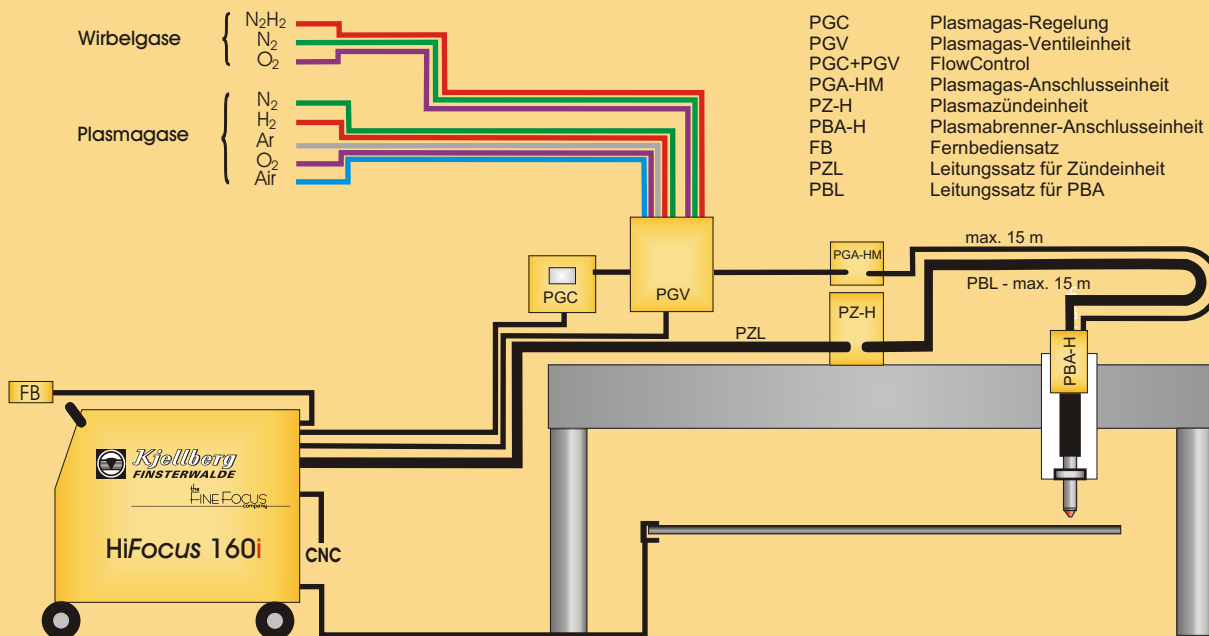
Wirbelgase
$N_2H_2$
$N_2$
$O_2$

Plasmagase
$N_2$
$H_2$
Ar
$O_2$
Air

| | |
|---|---|
| PGC | Plasmagas-Regelung |
| PGV | Plasmagas-Ventileinheit |
| PGC+PGV | FlowControl |
| PGA-HM | Plasmagas-Anschlusseinheit |
| PZ-H | Plasmazündeinheit |
| PBA-H | Plasmabrenner-Anschlusseinheit |
| FB | Fernbediensatz |
| PZL | Leitungssatz für Zündeinheit |
| PBL | Leitungssatz für PBA |

PGC
PGV
PGA-HM
max. 15 m
PBL - max. 15 m
PZ-H
PZL
PBA-H
FB
Kjellberg
FINSTERWALDE
the FINE FOCUS company
HiFocus 160i
CNC